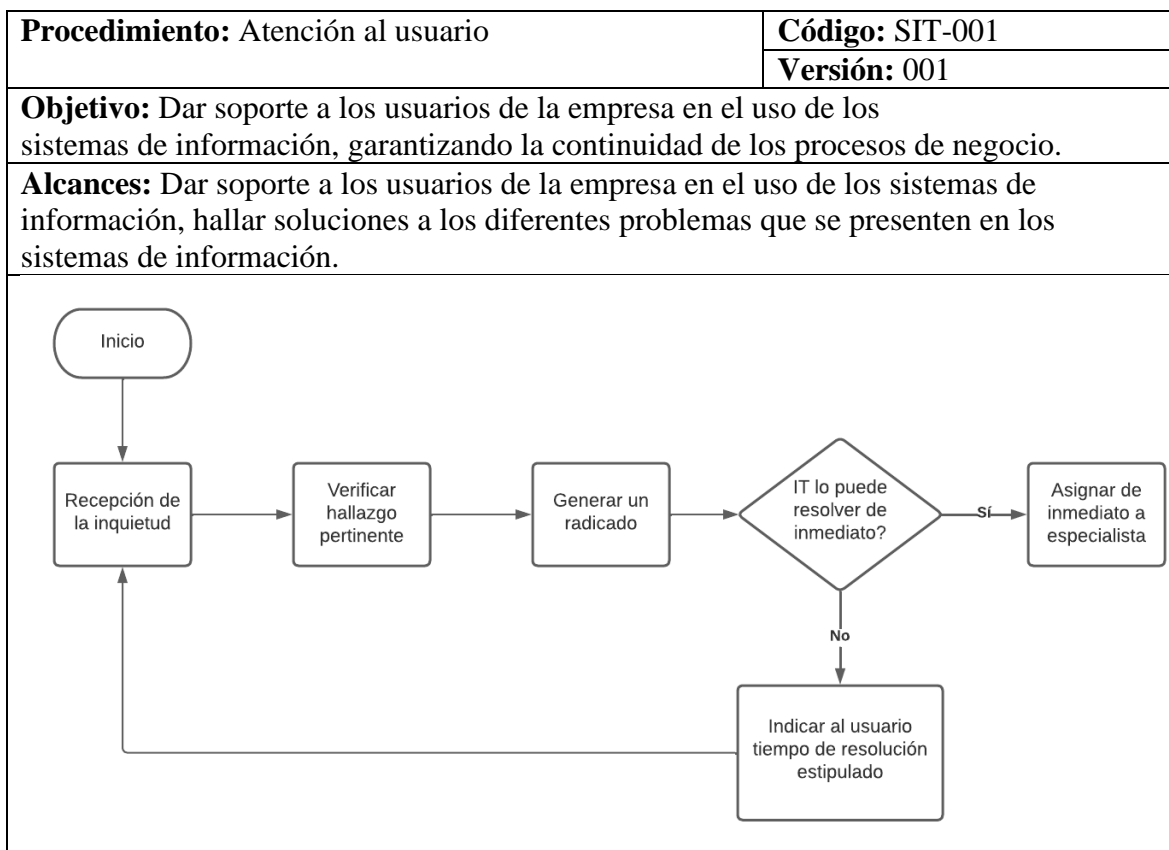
| **Procedimiento:** Atención al usuario | **Código:** SIT-001 |
|---|---|
| | **Versión:** 001 |

**Objetivo:** Dar soporte a los usuarios de la empresa en el uso de los sistemas de información, garantizando la continuidad de los procesos de negocio.

**Alcances:** Dar soporte a los usuarios de la empresa en el uso de los sistemas de información, hallar soluciones a los diferentes problemas que se presenten en los sistemas de información.

Inicio

Recepción de la inquietud

Verificar hallazgo pertinente

Generar un radicado

IT lo puede resolver de inmediato?

Sí

Asignar de inmediato a especialista

No

Indicar al usuario tiempo de resolución estipulado